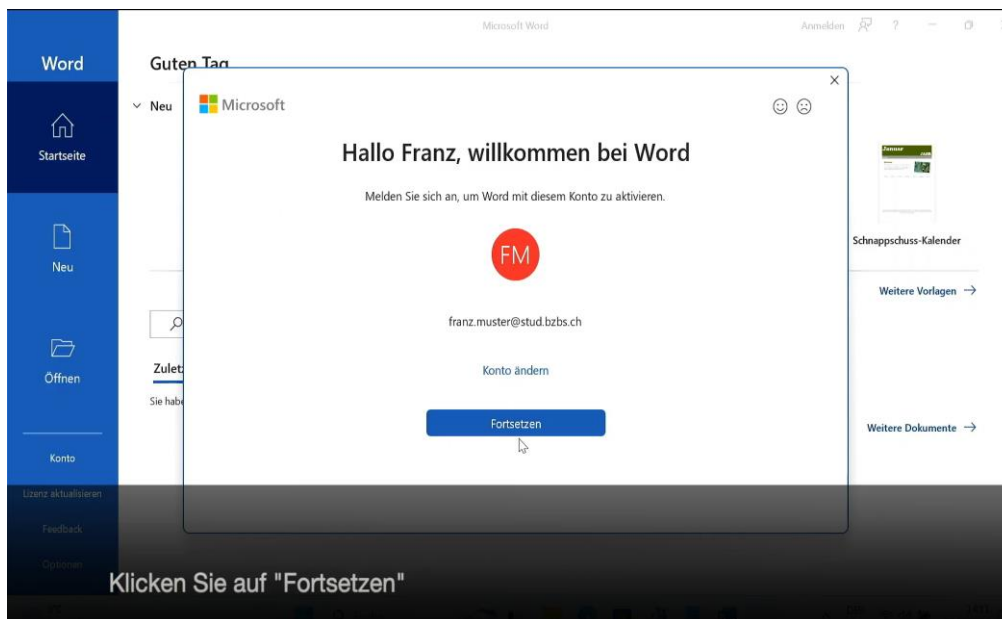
Microsoft Word

Anmelden ?

Word

Startseite

Neu

Öffnen

Konto

Lizenz aktualisieren

Feedback

Optionen

Guten Tag

Neu

Zulet

Sie habe

Schnappschuss-Kalender

Weitere Vorlagen →

Weitere Dokumente →

Microsoft

Hallo Franz, willkommen bei Word

Melden Sie sich an, um Word mit diesem Konto zu aktivieren.

FM

franz.muster@stud.bzbs.ch

Konto ändern

Fortsetzen

Klicken Sie auf "Fortsetzen"